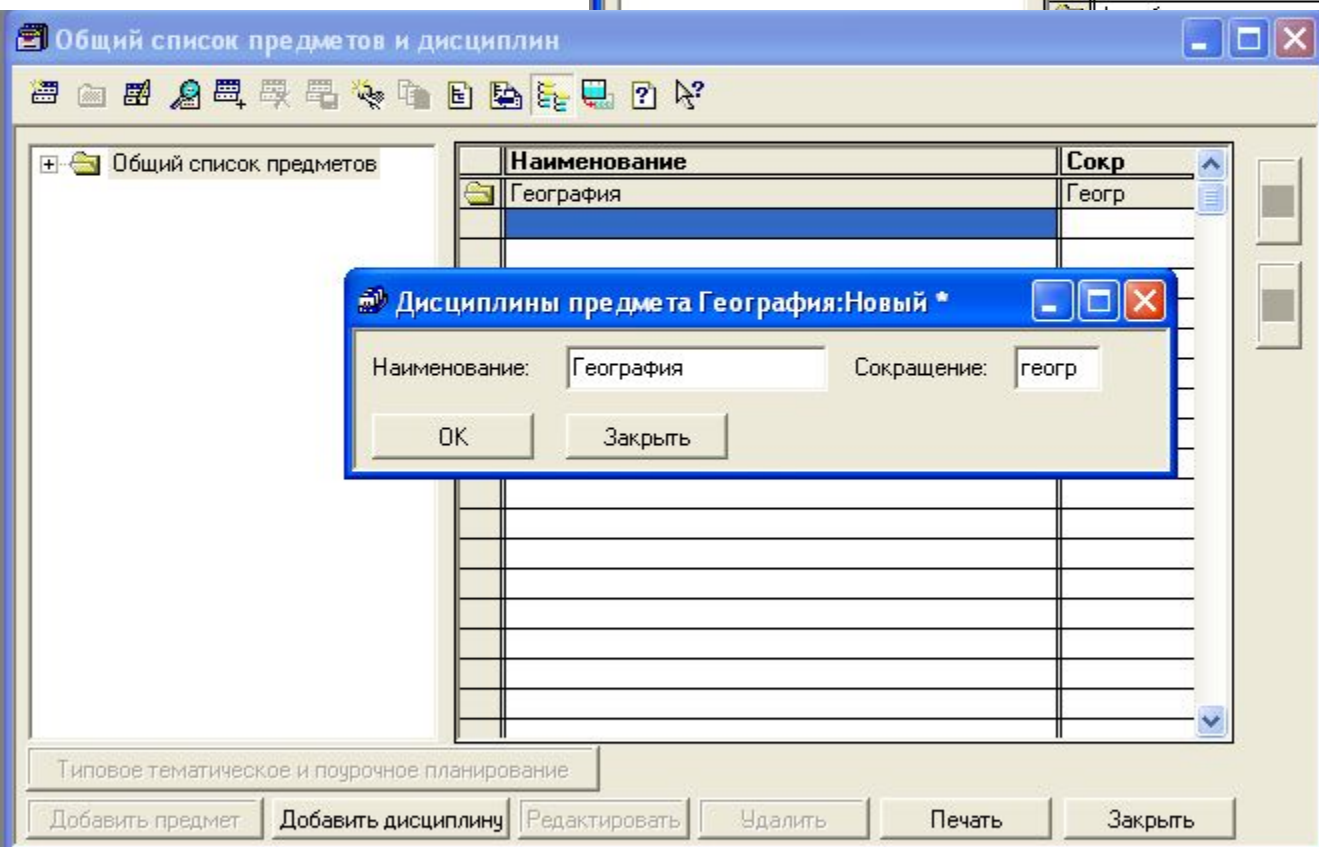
Общий список предметов и дисциплин

Общий список предметов

| Наименование | Сокр |
|---|---|
| География | Геогр |

Дисциплины предмета География:Новый *

Наименование: География

Сокращение: геогр

OK

Закрыть

Типовое тематическое и поурочное планирование

Добавить предмет

Добавить дисциплину

Редактировать

Удалить

Печать

Закрыть